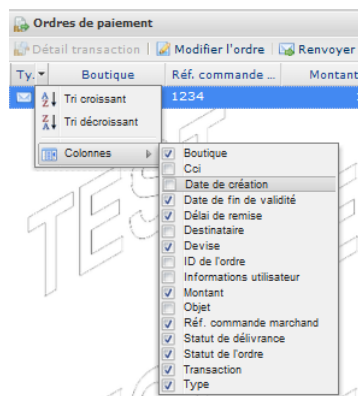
Ordres de paiement

Détail transaction | Modifier l'ordre | Renvoyer

| Ty. | Boutique | Réf. commande ... | Montant |
|---|---|---|---|
| | | 1234 | |

Tri croissant
Tri décroissant
Colonnes

Boutique
Cci
Date de création
Date de fin de validité
Délai de remise
Destinataire
Devise
ID de l'ordre
Informations utilisateur
Montant
Objet
Réf. commande marchand
Statut de délivrance
Statut de l'ordre
Transaction
Type

TEST